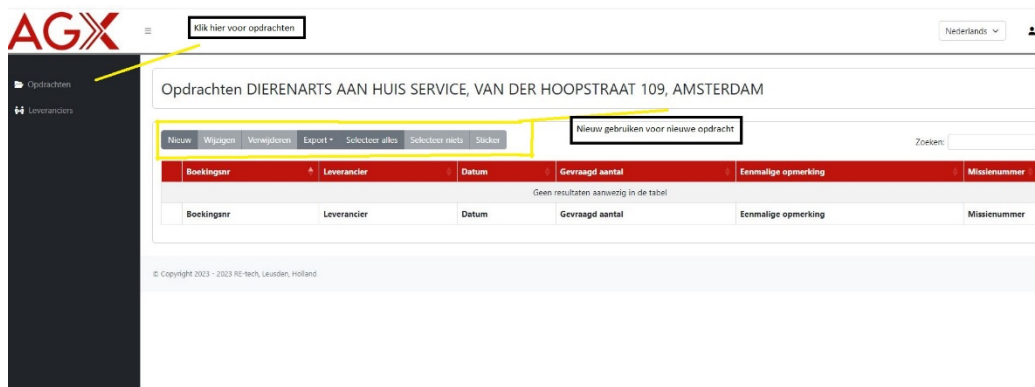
AGX

≡

Klik hier voor opdrachten

Nederlands

Opdrachten

Leveranciers

Opdrachten DIERENARTS AAN HUIS SERVICE, VAN DER HOOPSTRAAT 109, AMSTERDAM

Nieuw gebruiken voor nieuwe opdracht

Nieuw | Wijzigen | Verwijderen | Export | Selecteer alles | Selecteer niets | Sticker

Zoeken:

| | Boekingsnr | Leverancier | Datum | Gevraagd aantal | Eenmalige opmerking | Missienummer |
|---|---|---|---|---|---|---|
| | Geen resultaten aanwezig in de tabel | | | | | |
| | Boekingsnr | Leverancier | Datum | Gevraagd aantal | Eenmalige opmerking | Missienummer |

© Copyright 2023 - 2023 RE-tech, Leusden, Holland